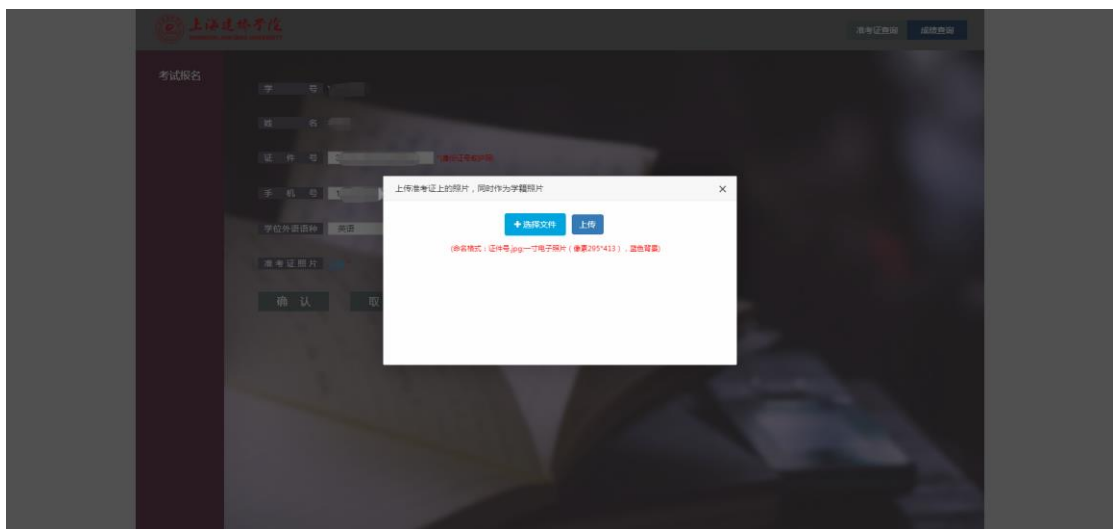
上海建桥学院

准考证查询 成绩查询

考试报名

学 号

姓 名

证 件 号 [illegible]

手 机 号

学位外语语种 英语

准考证照片

确 认 取

上传准考证上的照片，同时作为学籍照片 ×

+ 选择文件 上传

(命名格式：证件号.jpg--一寸电子照片（像素295*413），蓝色背景)